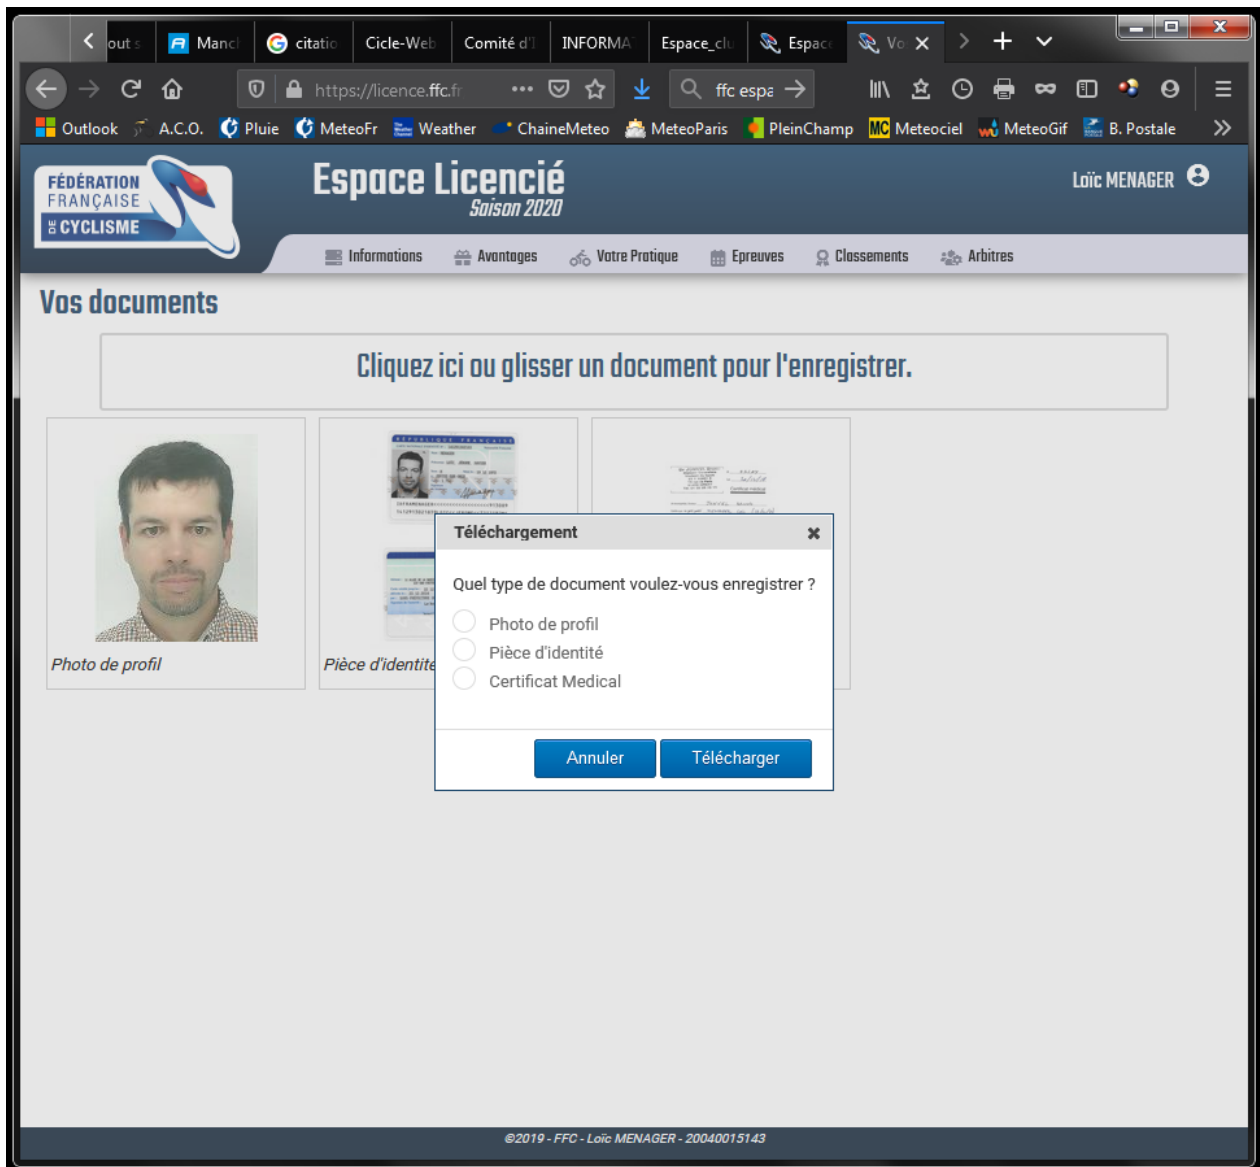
out s | Manc | citatio | Cicle-Web | Comité d'I | INFORMA | Espace_clu | Espace | Vo

https://licence.ffc.fr ··· ffc espa

Outlook A.C.O. Pluie MeteoFr Weather ChaineMeteo MeteoParis PleinChamp Meteociel MeteoGif B. Postale

FÉDÉRATION FRANÇAISE DE CYCLISME

Espace Licencié
Saison 2020

Loïc MENAGER

Informations Avantages Votre Pratique Epreuves Classements Arbitres

Vos documents

Cliquez ici ou glisser un document pour l'enregistrer.

Photo de profil

Pièce d'identite

Téléchargement

Quel type de document voulez-vous enregistrer ?

Photo de profil
Pièce d'identité
Certificat Medical

Annuler Télécharger

©2019 - FFC - Loïc MENAGER - 20040015143